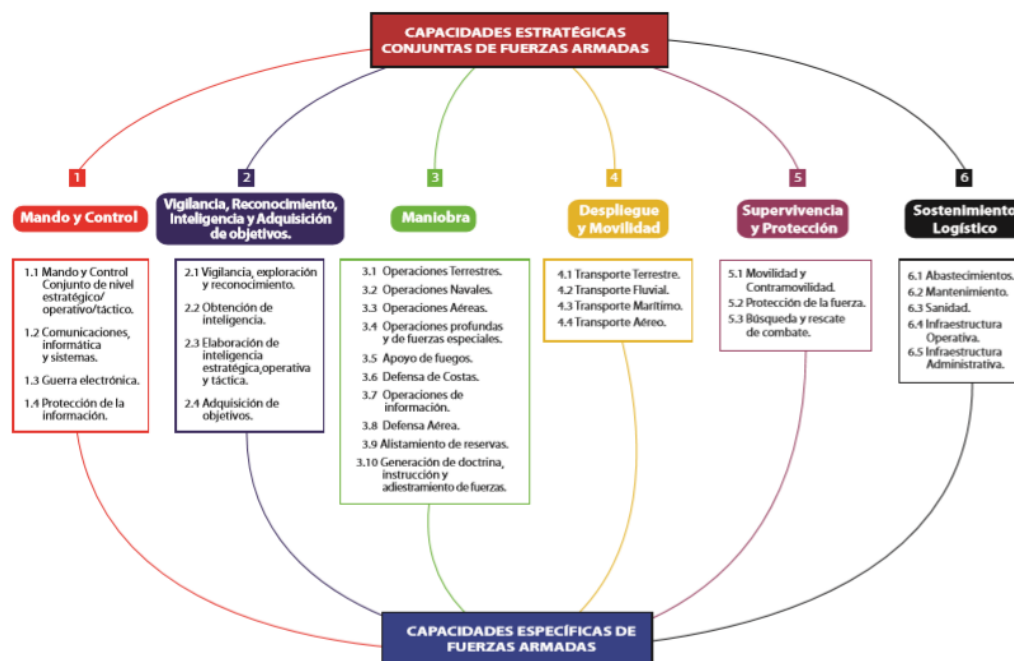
CAPACIDADES ESTRATÉGICAS CONJUNTAS DE FUERZAS ARMADAS

1
Mando y Control
1.1 Mando y Control Conjunto de nivel estratégico/ operativo/táctico.
1.2 Comunicaciones, informática y sistemas.
1.3 Guerra electrónica.
1.4 Protección de la información.

2
Vigilancia, Reconocimiento, Inteligencia y Adquisición de objetivos.
2.1 Vigilancia, exploración y reconocimiento.
2.2 Obtención de inteligencia.
2.3 Elaboración de inteligencia estratégica,operativa y táctica.
2.4 Adquisición de objetivos.

3
Maniobra
3.1 Operaciones Terrestres.
3.2 Operaciones Navales.
3.3 Operaciones Aéreas.
3.4 Operaciones profundas y de fuerzas especiales.
3.5 Apoyo de fuegos.
3.6 Defensa de Costas.
3.7 Operaciones de información.
3.8 Defensa Aérea.
3.9 Alistamiento de reservas.
3.10 Generación de doctrina, instrucción y adiestramiento de fuerzas.

4
Despliegue y Movilidad
4.1 Transporte Terrestre.
4.2 Transporte Fluvial.
4.3 Transporte Marítimo.
4.4 Transporte Aéreo.

5
Supervivencia y Protección
5.1 Movilidad y Contramovilidad.
5.2 Protección de la fuerza.
5.3 Búsqueda y rescate de combate.

6
Sostenimiento Logístico
6.1 Abastecimientos.
6.2 Mantenimiento.
6.3 Sanidad.
6.4 Infraestructura Operativa.
6.5 Infraestructura Administrativa.

CAPACIDADES ESPECÍFICAS DE FUERZAS ARMADAS